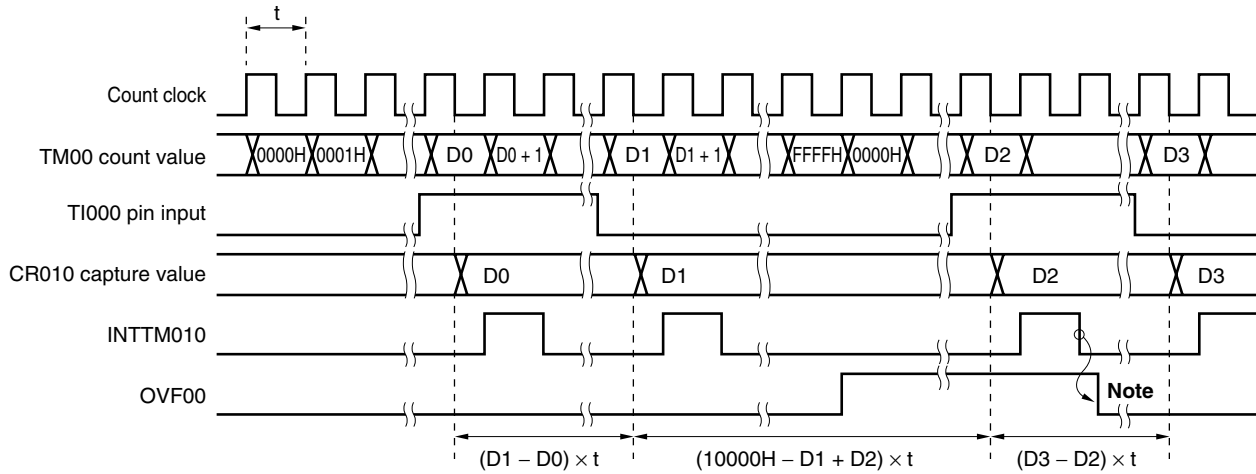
t

Count clock

TM00 count value

0000H 0001H D0 D0 + 1 D1 D1 + 1 FFFFH 0000H D2 D3

TI000 pin input

CR010 capture value

D0 D1 D2 D3

INTTM010

OVF00

Note

$(D1 - D0) \times t$ $(10000H - D1 + D2) \times t$ $(D3 - D2) \times t$